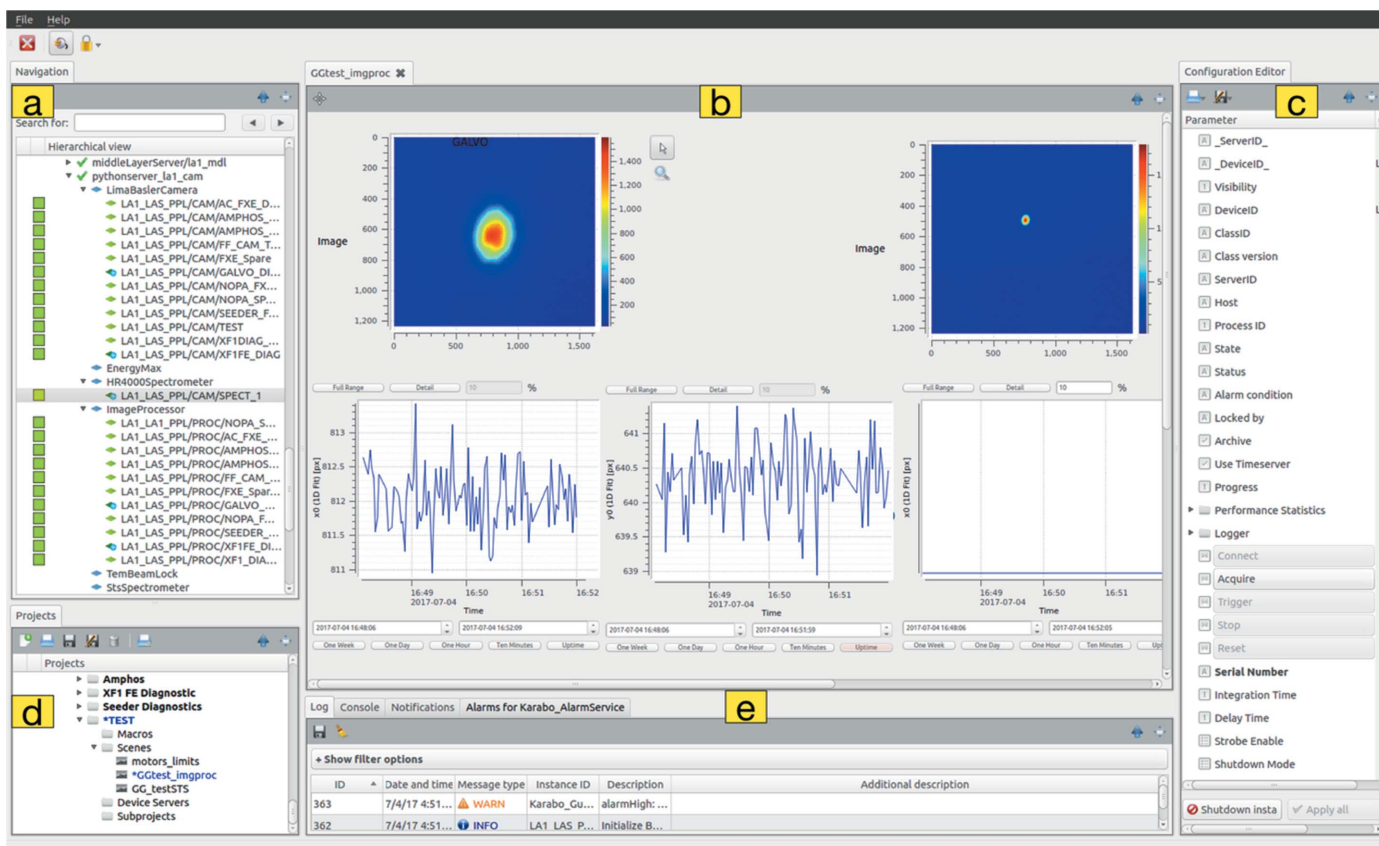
File Help

Navigation

a

Search for:

Hierarchical view

middleLayerServer/la1_mdl
pythonserver_la1_cam
LimaBaslerCamera
LA1_LAS_PPL/CAM/AC_FXE_D...
LA1_LAS_PPL/CAM/AMPHOS_...
LA1_LAS_PPL/CAM/AMPHOS_...
LA1_LAS_PPL/CAM/FF_CAM_T...
LA1_LAS_PPL/CAM/FXE_Spare
LA1_LAS_PPL/CAM/GALVO_DI...
LA1_LAS_PPL/CAM/NOPA_FX...
LA1_LAS_PPL/CAM/NOPA_SP...
LA1_LAS_PPL/CAM/SEEDER_F...
LA1_LAS_PPL/CAM/TEST
LA1_LAS_PPL/CAM/XF1DIAG_...
LA1_LAS_PPL/CAM/XF1FE_DIAG
EnergyMax
HR4000Spectrometer
LA1_LAS_PPL/CAM/SPECT_1
ImageProcessor
LA1_LA1_PPL/PROC/NOPA_S...
LA1_LAS_PPL/PROC/AC_FXE_...
LA1_LAS_PPL/PROC/AMPHOS...
LA1_LAS_PPL/PROC/AMPHOS...
LA1_LAS_PPL/PROC/FF_CAM_...
LA1_LAS_PPL/PROC/FXE_Spar...
LA1_LAS_PPL/PROC/GALVO_...
LA1_LAS_PPL/PROC/NOPA_F...
LA1_LAS_PPL/PROC/SEEDER_...
LA1_LAS_PPL/PROC/XF1FE_DI...
LA1_LAS_PPL/PROC/XF1_DIA...
TemBeamLock
StsSpectrometer

Projects

Projects
Amphos
XF1 FE Diagnostic
Seeder Diagnostics
*TEST
Macros
Scenes
motors_limits
*GGtest_imgproc
GG_testSTS
Device Servers
Subprojects

d

GGtest_imgproc

b

GALVO

Image

0
200
400
600
800
1,000
1,200
0 500 1,000 1,500
1,400
1,200
1,000
800
600
400
200

Image

0
200
400
600
800
1,000
1,200
0 500 1,000 1,500

Full Range Detail 10 %
Full Range Detail 10 %
Full Range Detail 10 %

x0 (1D Fit) [px]
813
812.5
812
811.5
811
16:49 16:50 16:51 16:52
2017-07-04
Time

y0 (1D Fit) [px]
641
640.5
640
639.5
639
16:49 16:50 16:51
2017-07-04
Time

x0 (1D Fit) [px]
16:49 16:50 16:51
2017-07-04
Time

2017-07-04 16:48:06 2017-07-04 16:52:09
2017-07-04 16:48:06 2017-07-04 16:51:59
2017-07-04 16:48:06 2017-07-04 16:52:05

One Week One Day One Hour Ten Minutes Uptime
One Week One Day One Hour Ten Minutes Uptime
One Week One Day One Hour Ten Minutes Upt

Log Console Notifications Alarms for Karabo_AlarmService

e

+ Show filter options

| ID | Date and time | Message type | Instance ID | Description | Additional description |
|---|---|---|---|---|---|
| 363 | 7/4/17 4:51... | WARN | Karabo_Gu... | alarmHigh: ... | |
| 362 | 7/4/17 4:51... | INFO | LA1_LAS_P... | Initialize B... | |

Configuration Editor

c

Parameter
_ServerID_
_DeviceID_
Visibility
DeviceID
ClassID
Class version
ServerID
Host
Process ID
State
Status
Alarm condition
Locked by
Archive
Use Timeserver
Progress
Performance Statistics
Logger
Connect
Acquire
Trigger
Stop
Reset
Serial Number
Integration Time
Delay Time
Strobe Enable
Shutdown Mode

Shutdown insta
Apply all